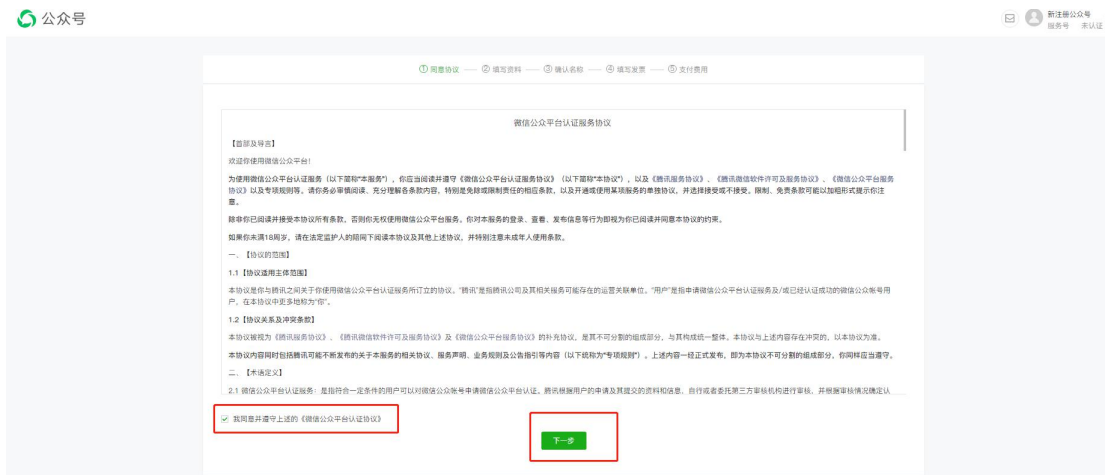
公众号

新注册公众号
服务号 未认证

① 同意协议 —— ② 填写资料 —— ③ 确认名称 —— ④ 填写发票 —— ⑤ 支付费用

微信公众平台认证服务协议

【首部及导言】

欢迎你使用微信公众平台！

为使用微信公众平台认证服务（以下简称"本服务"），你应当阅读并遵守《微信公众平台认证服务协议》（以下简称"本协议"），以及《腾讯服务协议》、《腾讯微信软件许可及服务协议》、《微信公众平台服务协议》以及专项规则等。请你务必审慎阅读、充分理解各条款内容，特别是免除或限制责任的相应条款，以及开通或使用某项服务的单独协议，并选择接受或不接受。限制、免责条款可能以加粗形式提示你注意。

除非你已阅读并接受本协议所有条款，否则你无权使用微信公众平台服务。你对本服务的登录、查看、发布信息等行为即视为你已阅读并同意本协议的约束。

如果你未满18周岁，请在法定监护人的陪同下阅读本协议及其他上述协议，并特别注意未成年人使用条款。

一、【协议的范围】

1.1【协议适用主体范围】

本协议是你与腾讯之间关于你使用微信公众平台认证服务所订立的协议。"腾讯"是指腾讯公司及其相关服务可能存在的运营关联单位。"用户"是指申请微信公众平台认证服务及/或已经认证成功的微信公众帐号用户，在本协议中更多地称为"你"。

1.2【协议关系及冲突条款】

本协议被视为《腾讯服务协议》、《腾讯微信软件许可及服务协议》及《微信公众平台服务协议》的补充协议，是其不可分割的组成部分，与其构成统一整体。本协议与上述内容存在冲突的，以本协议为准。

本协议内容同时包括腾讯可能不断发布的关于本服务的相关协议、服务声明、业务规则及公告指引等内容（以下统称为"专项规则"）。上述内容一经正式发布，即为本协议不可分割的组成部分，你同样应当遵守。

二、【术语定义】

2.1 微信公众平台认证服务：是指符合一定条件的用户可以对微信公众帐号申请微信公众平台认证。腾讯根据用户的申请及其提交的资料和信息，自行或者委托第三方审核机构进行审核，并根据审核情况确定认

我同意并遵守上述的《微信公众平台认证协议》

下一步